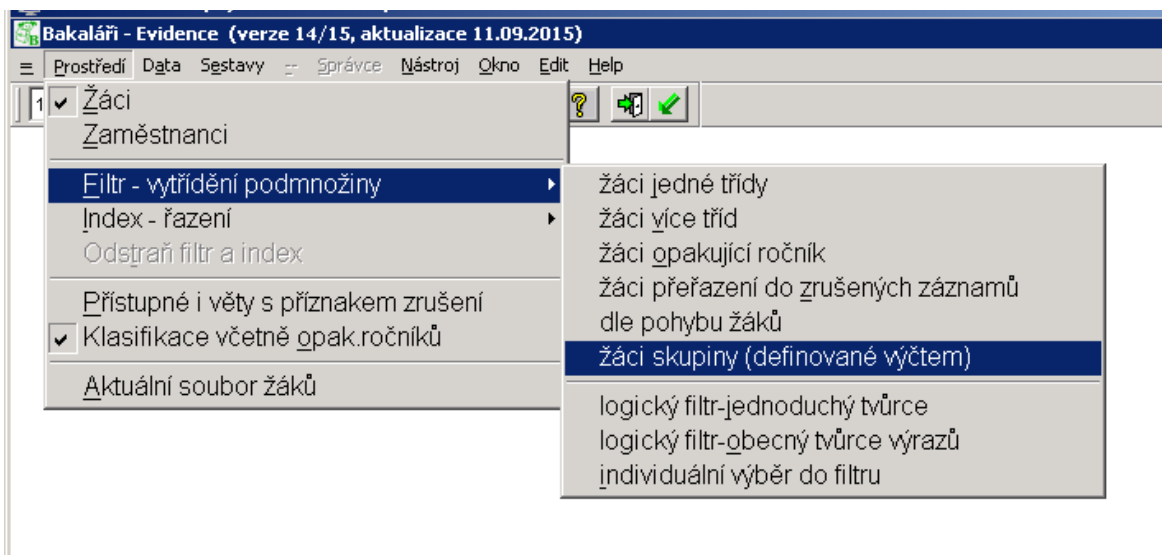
Bakaláři - Evidence (verze 14/15, aktualizace 11.09.2015)

Prostředí Data Sestavy -- Správce Nástroj Okno Edit Help

1

Žáci
Zaměstnanci
Filtr - vytřídění podmnožiny
Index - řazení
Odstraň filtr a index
Přístupné i věty s příznakem zrušení
Klasifikace včetně opak.ročníků
Aktuální soubor žáků

žáci jedné třídy
žáci více tříd
žáci opakující ročník
žáci přeřazení do zrušených záznamů
dle pohybu žáků
žáci skupiny (definované výčtem)
logický filtr-jednoduchý tvůrce
logický filtr-obecný tvůrce výrazů
individuální výběr do filtru